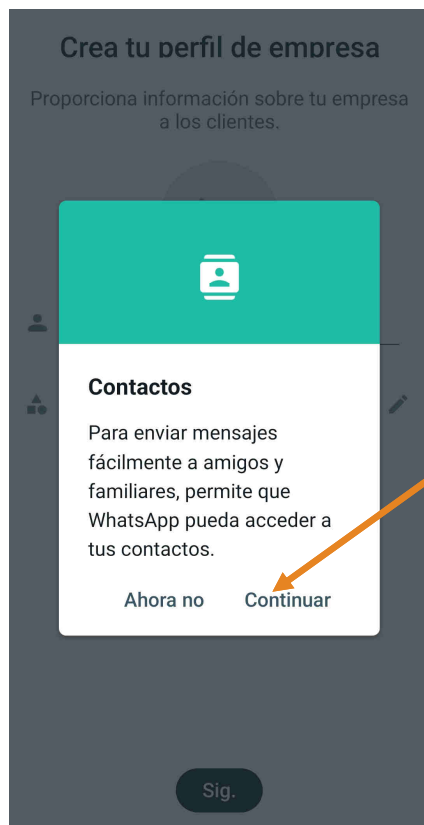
Crea tu perfil de empresa

Proporciona información sobre tu empresa a los clientes.

Contactos

Para enviar mensajes fácilmente a amigos y familiares, permite que WhatsApp pueda acceder a tus contactos.

Ahora no Continuar

Sig.